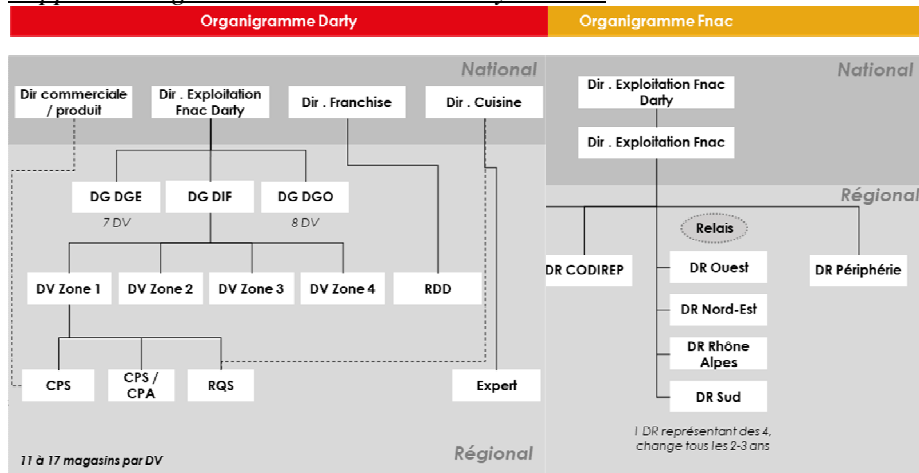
Organigramme Darty

Organigramme Fnac

National

Dir commerciale / produit

Dir . Exploitation Fnac Darty

Dir . Franchise

Dir . Cuisine

DG DGE

7 DV

DG DIF

DG DGO

8 DV

DV Zone 1

DV Zone 2

DV Zone 3

DV Zone 4

RDD

CPS

CPS / CPA

RQS

Expert

11 à 17 magasins par DV

Régional

National

Dir . Exploitation Fnac Darty

Dir . Exploitation Fnac

Régional

Relais

DR CODIREP

DR Ouest

DR Périphérie

DR Nord-Est

DR Rhône Alpes

DR Sud

1 DR représentant des 4, change tous les 2-3 ans